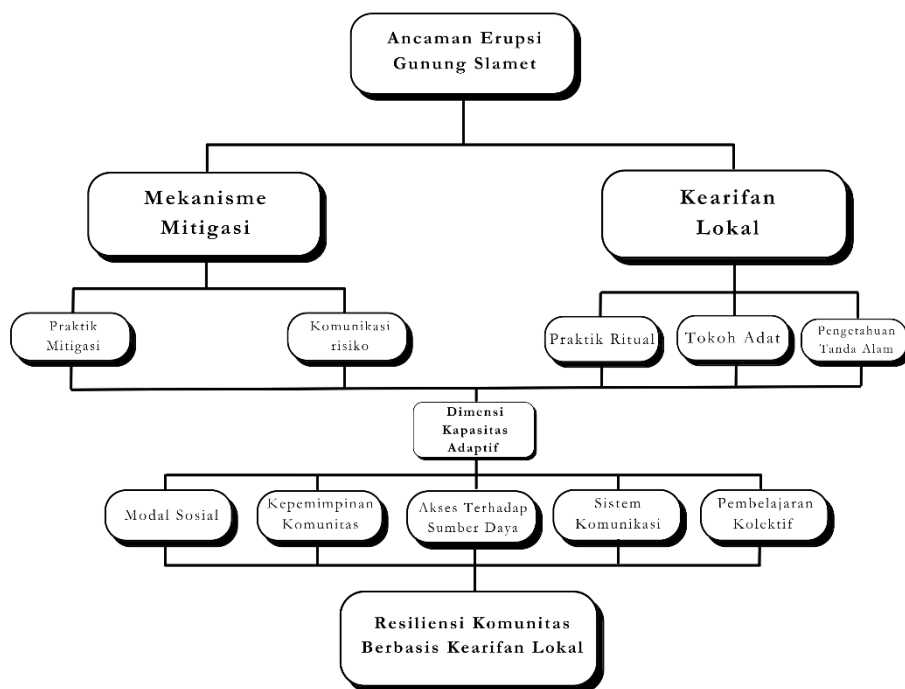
Ancaman Erupsi Gunung Slamet

Mekanisme Mitigasi

Kearifan Lokal

Praktik Mitigasi

Komunikasi risiko

Praktik Ritual

Tokoh Adat

Pengetahuan Tanda Alam

Dimensi Kapasitas Adaptif

Modal Sosial

Kepemimpinan Komunitas

Akses Terhadap Sumber Daya

Sistem Komunikasi

Pembelajaran Kolektif

Resiliensi Komunitas Berbasis Kearifan Lokal